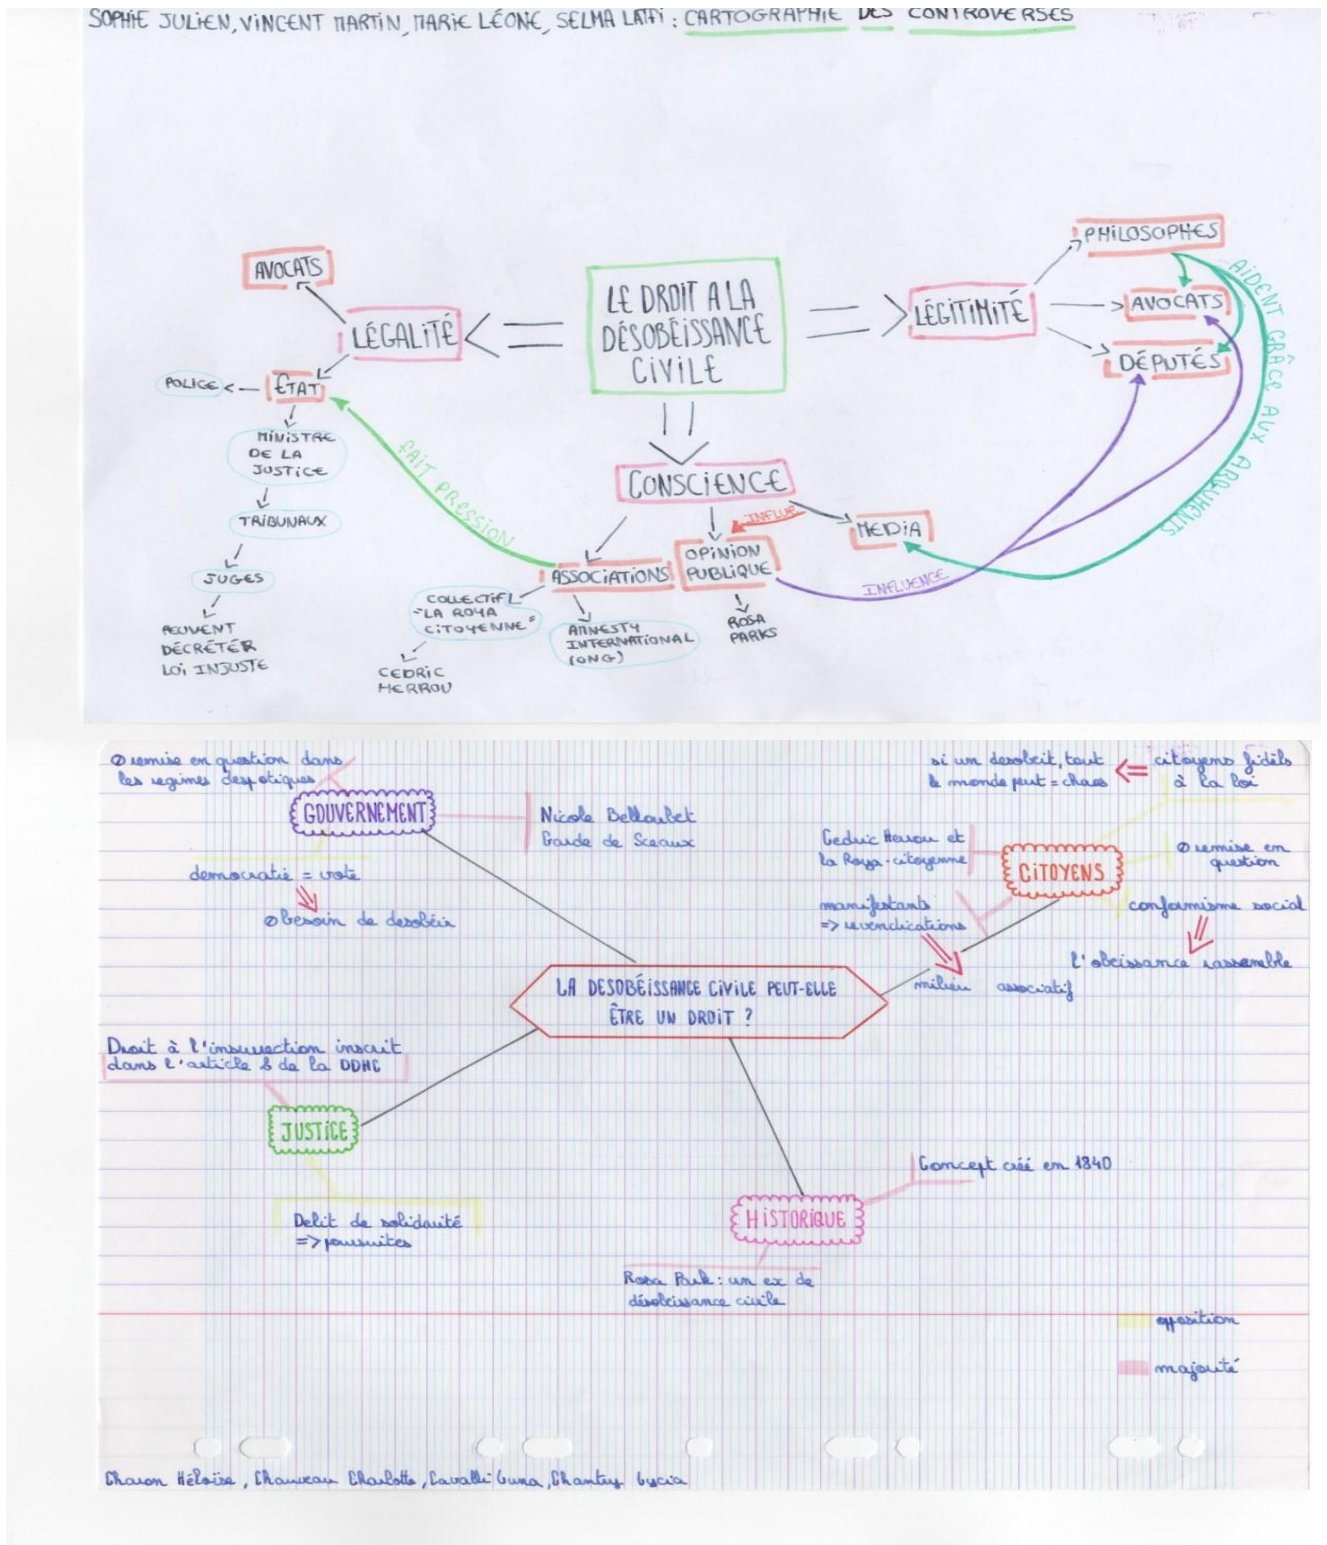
SOPHIE JULIEN, VINCENT MARTIN, MARIE LÉONE, SELMA LATFI : CARTOGRAPHIE DES CONTROVERSES

LE DROIT A LA DÉSOBÉISSANCE CIVILE

LÉGALITÉ
AVOCATS
ÉTAT
POLICE
MINISTRE DE LA JUSTICE
TRIBUNAUX
JUGES
PEUVENT DÉCRÉTER LOI INJUSTE

LÉGITIMITÉ
PHILOSOPHES
AVOCATS
DÉPUTÉS
AIDENT GRÂCE AUX ARGUMENTS

CONSCIENCE
ASSOCIATIONS
OPINION PUBLIQUE
MEDIA
INFLUE
INFLUENCE
FAIT PRESSION
COLLECTIF "LA ROYA CITOYENNE"
CEDRIC HERROU
AMNESTY INTERNATIONAL (ONG)
ROSA PARKS

∅ remise en question dans les regimes despotiques
GOUVERNEMENT
Nicole Belloubet
Garde de Sceaux
democratie = vote
∅ besoin de desobéir

si un desobeit, tout le monde peut = chaos
citoyens fidèls à la loi
Cedric Herrou et la Roya-citoyenne
CITOYENS
∅ remise en question
manifestants => revendications
conformisme social
l'obeissance rassemble
milieu associatif

LA DESOBÉISSANCE CIVILE PEUT-ELLE ÊTRE UN DROIT ?

Droit à l'insurection inscrit dans l'article 8 de la DDHC
JUSTICE
Delit de solidarité => poursuites

Concept créé en 1840
HISTORIQUE
Rosa Park : un ex de désobeissance civile

opposition
majorité

Charon Héloïse, Chauveau Charlotte, Cavalli Guna, Chantry Lycia